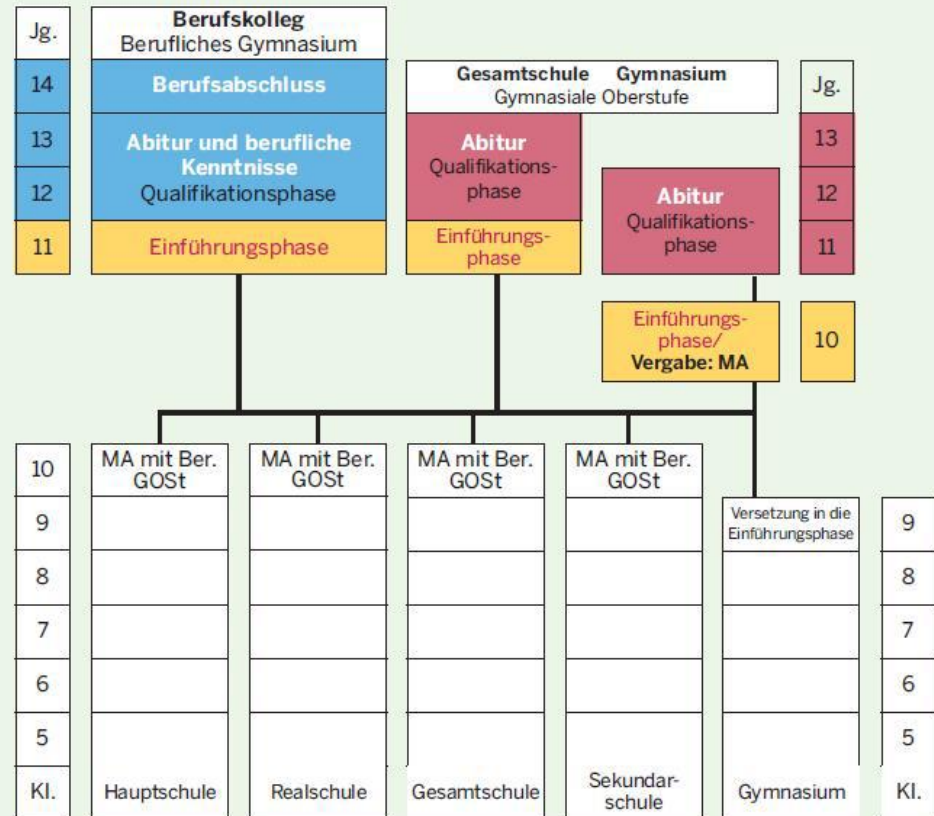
Jg.

14

13

12

11

Berufskolleg
Berufliches Gymnasium

Berufsabschluss

Abitur und berufliche Kenntnisse
Qualifikationsphase

Einführungsphase

Gesamtschule Gymnasium
Gymnasiale Oberstufe

Abitur
Qualifikations-phase

Einführungs-phase

Abitur
Qualifikations-phase

Einführungs-phase/
Vergabe: MA

Jg.

13

12

11

10

10

9

8

7

6

5

Kl.

MA mit Ber. GOSt

Hauptschule

MA mit Ber. GOSt

Realschule

MA mit Ber. GOSt

Gesamtschule

MA mit Ber. GOSt

Sekundar-schule

Versetzung in die Einführungsphase

Gymnasium

9

8

7

6

5

Kl.